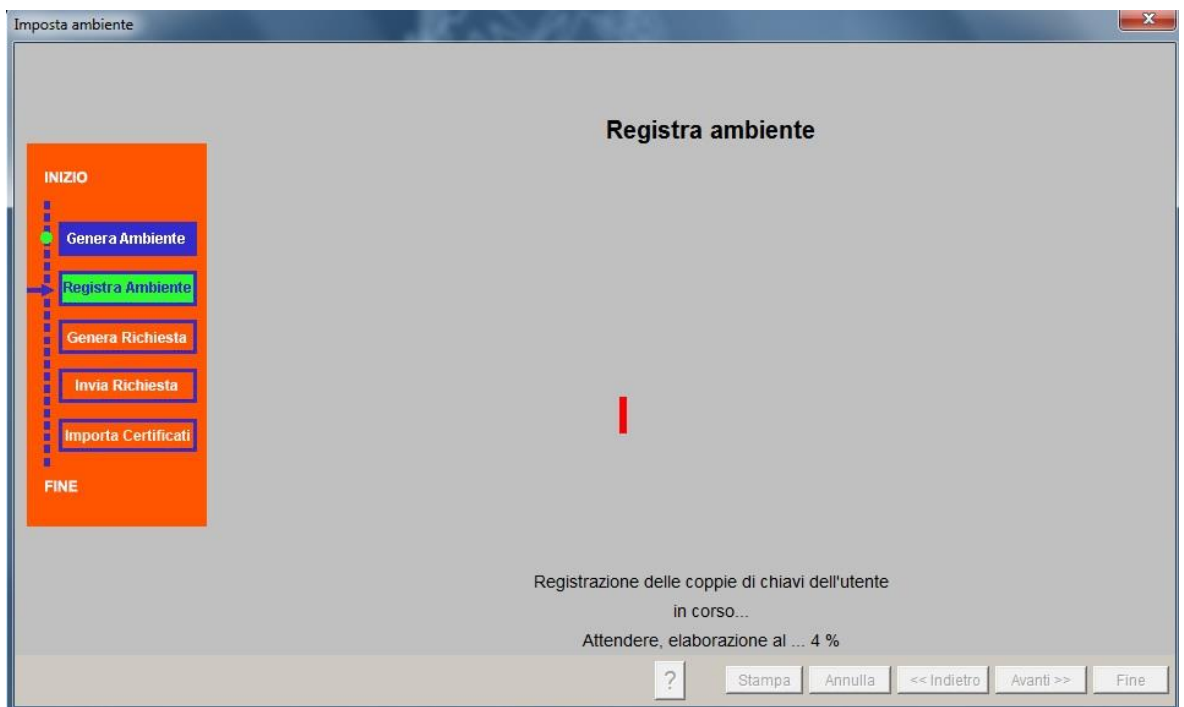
Imposta ambiente

Registra ambiente

INIZIO

Genera Ambiente

Registra Ambiente

Genera Richiesta

Invia Richiesta

Importa Certificati

FINE

Registrazione delle coppie di chiavi dell'utente
in corso...
Attendere, elaborazione al ... 4 %

?

Stampa

Annulla

<< Indietro

Avanti >>

Fine